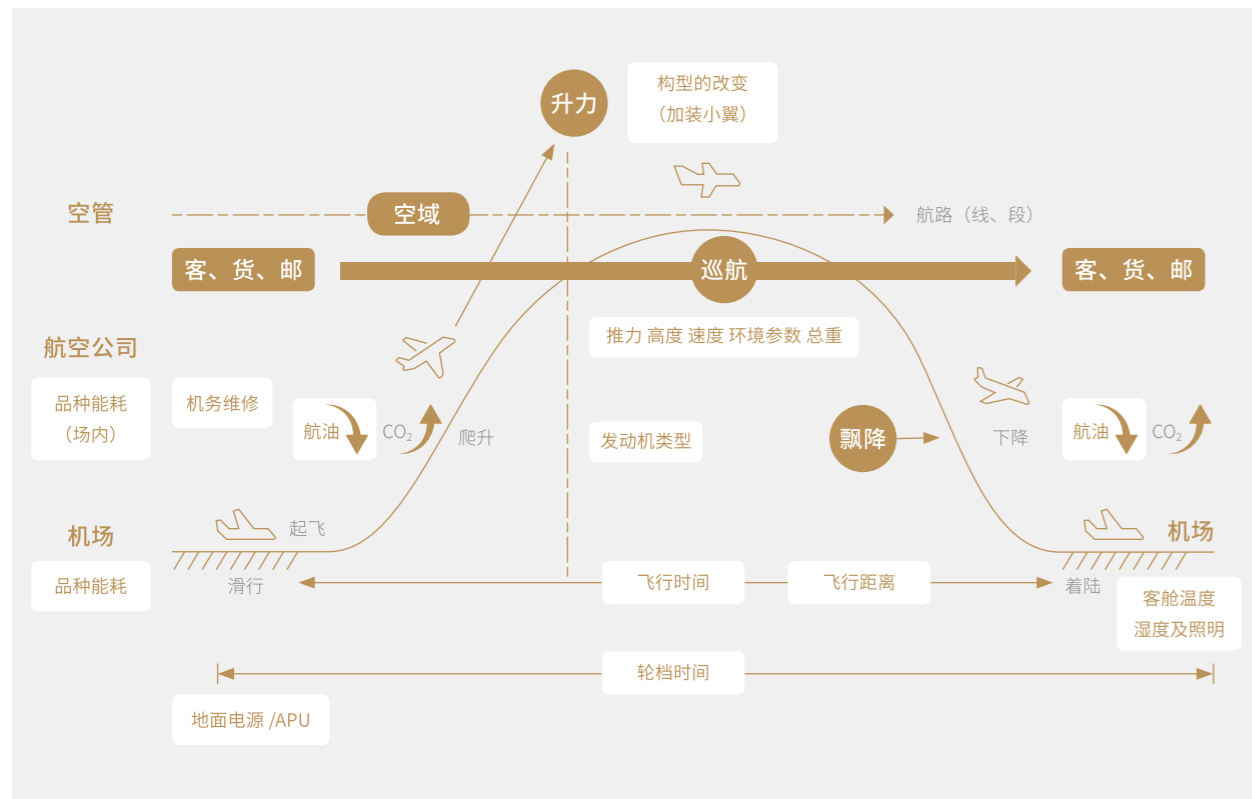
升力

构型的改变
（加装小翼）

空管

空域

航路（线、段）

客、货、邮

巡航

客、货、邮

航空公司

推力 高度 速度 环境参数 总重

品种能耗
（场内）

机务维修

航油

$CO_2$

爬升

发动机类型

飘降

下降

航油

$CO_2$

机场

起飞

机场

品种能耗

滑行

飞行时间

飞行距离

着陆

客舱温度
湿度及照明

轮档时间

地面电源 /APU